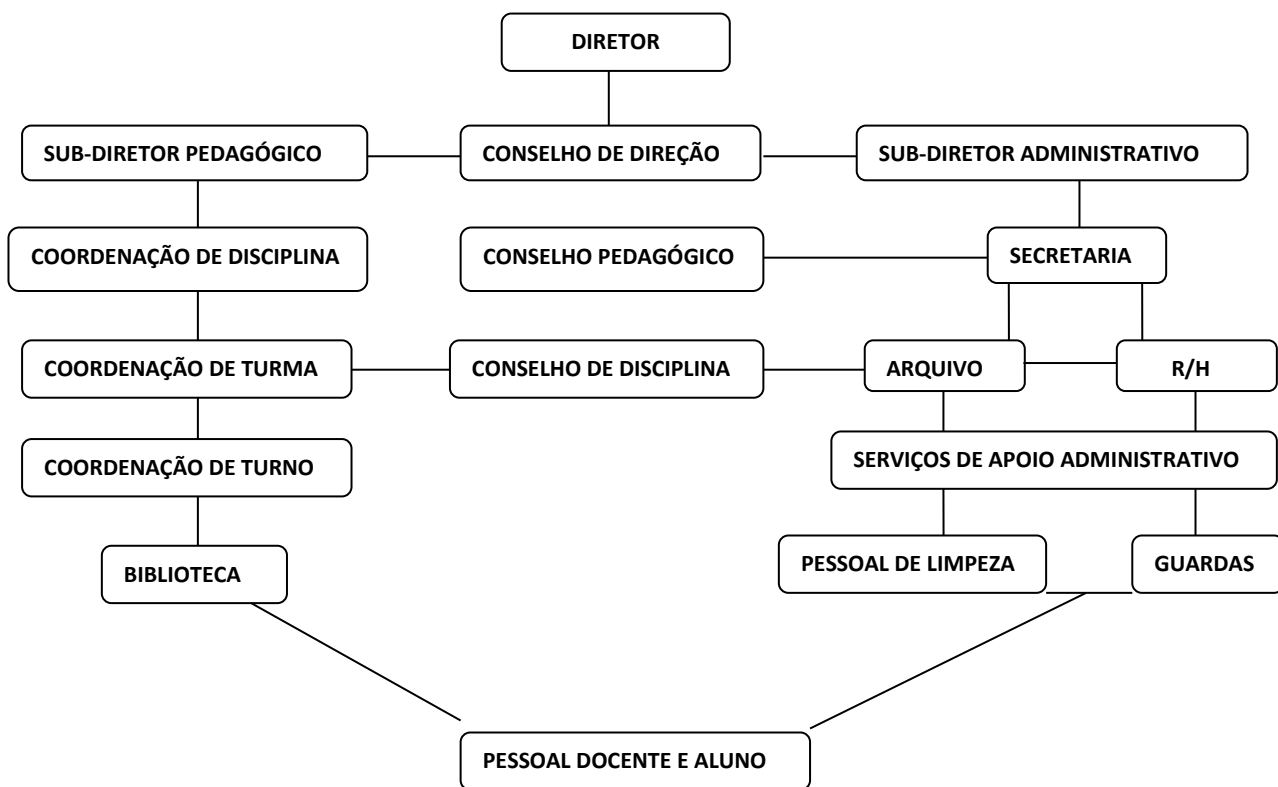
DIRETOR

SUB-DIRETOR PEDAGÓGICO

CONSELHO DE DIREÇÃO

SUB-DIRETOR ADMINISTRATIVO

COORDENAÇÃO DE DISCIPLINA

CONSELHO PEDAGÓGICO

SECRETARIA

COORDENAÇÃO DE TURMA

CONSELHO DE DISCIPLINA

ARQUIVO

R/H

COORDENAÇÃO DE TURNO

SERVIÇOS DE APOIO ADMINISTRATIVO

BIBLIOTECA

PESSOAL DE LIMPEZA

GUARDAS

PESSOAL DOCENTE E ALUNO